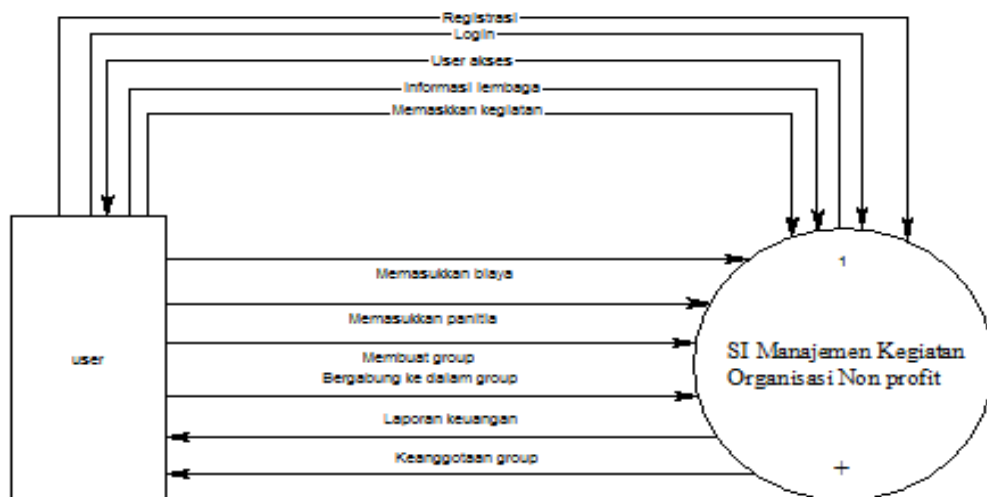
Registrasi
Login
User akses
Informasi lembaga
Memaskkan kegiatan

user

Memasukkan biaya
Memasukkan panitia
Membuat group
Bergabung ke dalam group
Laporan keuangan
Keanggotaan group

1

SI Manajemen Kegiatan Organisasi Non profit

+